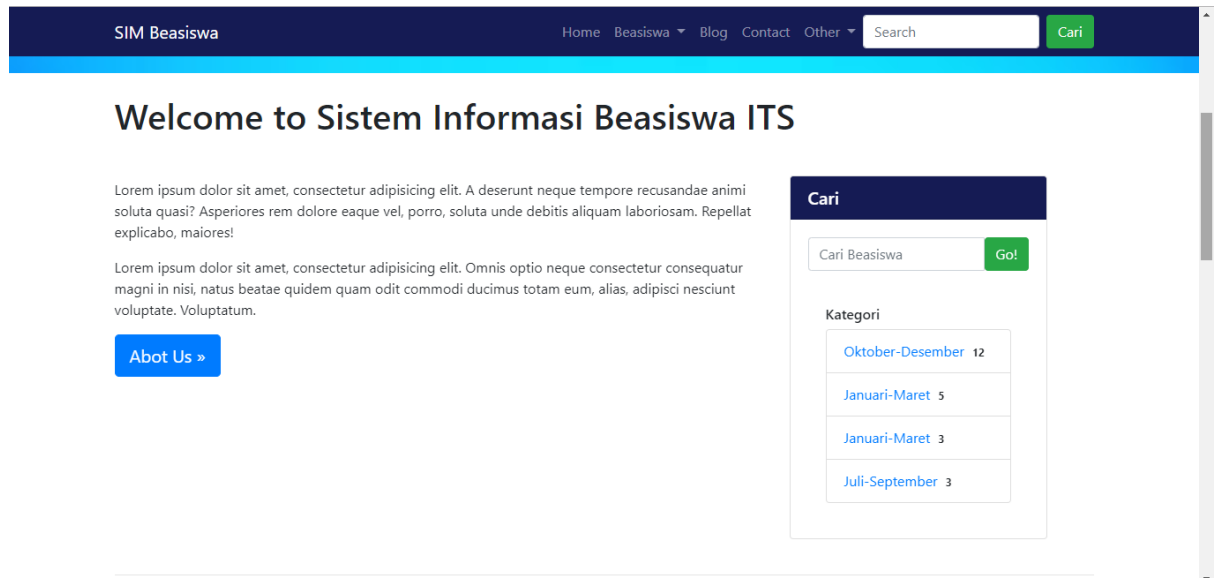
SIM Beasiswa

Home Beasiswa Blog Contact Other Search Cari

Welcome to Sistem Informasi Beasiswa ITS

Lorem ipsum dolor sit amet, consectetur adipisicing elit. A deserunt neque tempore recusandae animi soluta quasi? Asperiores rem dolore eaque vel, porro, soluta unde debitis aliquam laboriosam. Repellat explicabo, maiores!

Lorem ipsum dolor sit amet, consectetur adipisicing elit. Omnis optio neque consectetur consequatur magni in nisi, natus beatae quidem quam odit commodi ducimus totam eum, alias, adipisci nesciunt voluptate. Voluptatum.

Abot Us »

Cari

Cari Beasiswa Go!

Kategori

Oktober-Desember 12

Januari-Maret 5

Januari-Maret 3

Juli-September 3